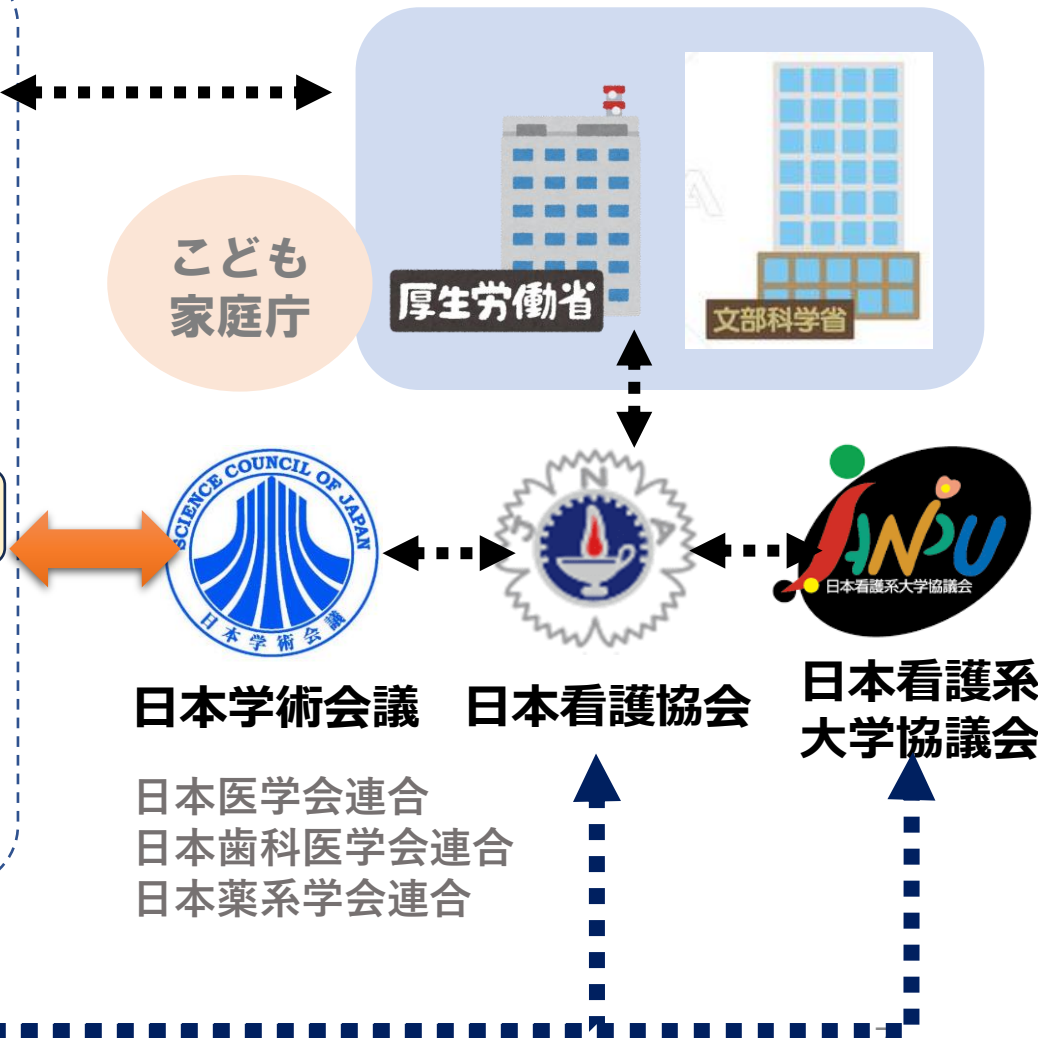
こども
家庭庁

厚生労働省

文部科学省

SCIENCE COUNCIL OF JAPAN
日本学術会議

J N A

JANPU
日本看護系大学協議会

日本学術会議　日本看護協会　日本看護系大学協議会

日本医学会連合
日本歯科医学会連合
日本薬系学会連合